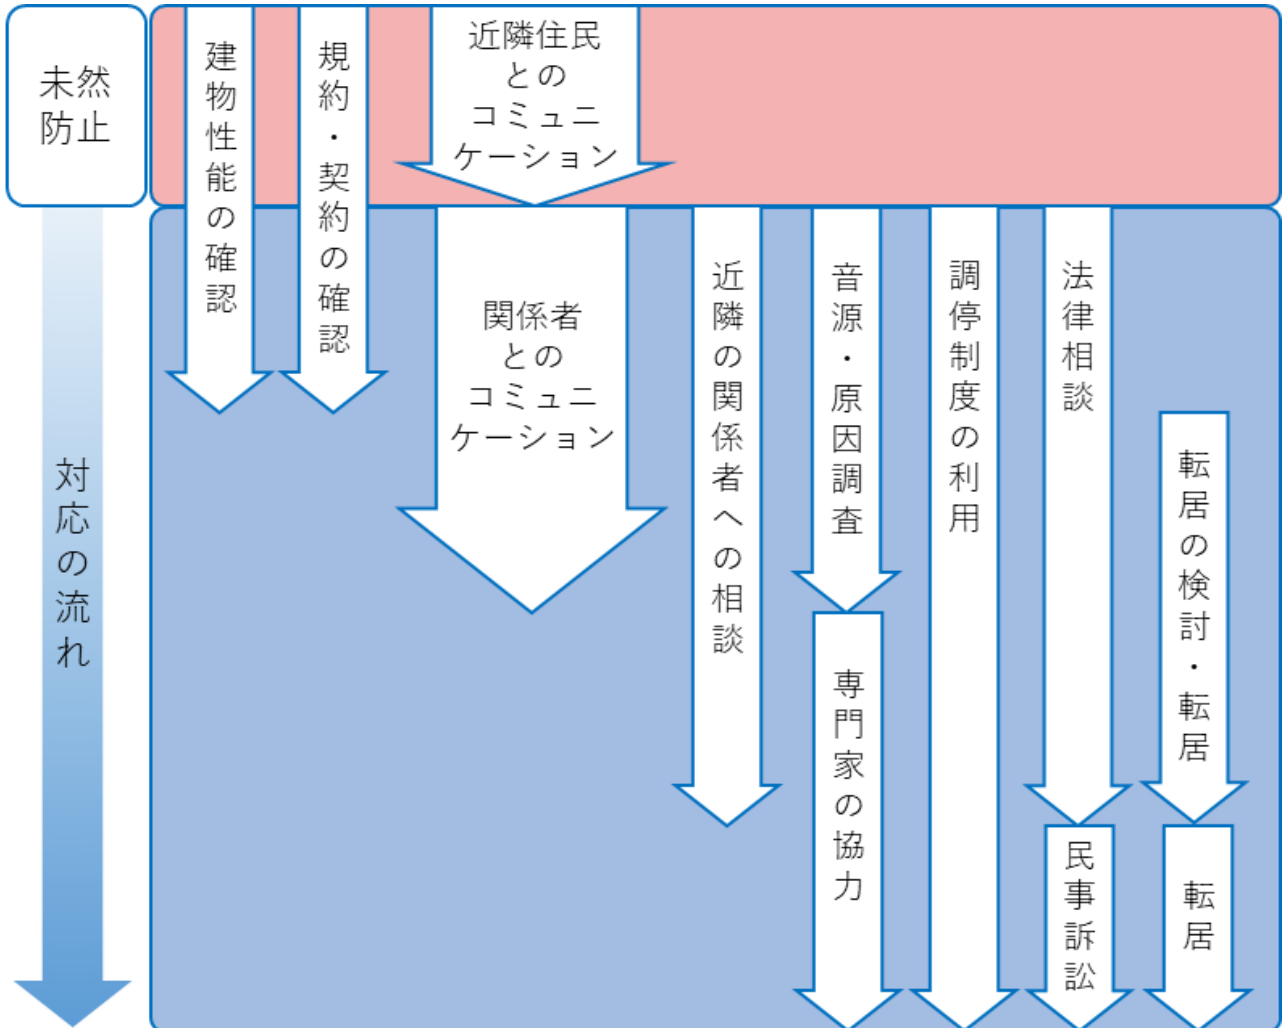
未然防止

建物性能の確認

規約・契約の確認

近隣住民とのコミュニケーション

対応の流れ

関係者とのコミュニケーション

近隣の関係者への相談

音源・原因調査

専門家の協力

調停制度の利用

法律相談

民事訴訟

転居の検討・転居

転居